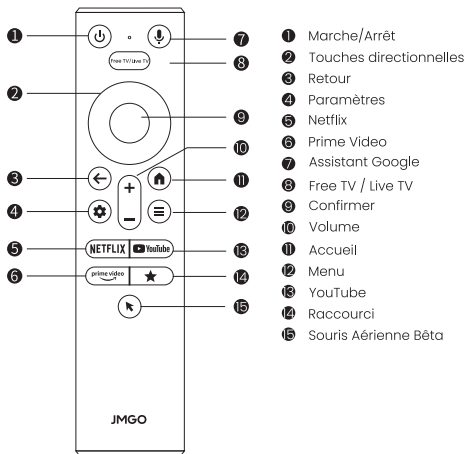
1 Marche/Arrêt
2 Touches directionnelles
3 Retour
4 Paramètres
5 Netflix
6 Prime Video
7 Assistant Google
8 Free TV / Live TV
9 Confirmer
10 Volume
11 Accueil
12 Menu
13 YouTube
14 Raccourci
15 Souris Aérienne Bêta

Free TV/Live TV
+
−
NETFLIX
YouTube
prime video
JMGO